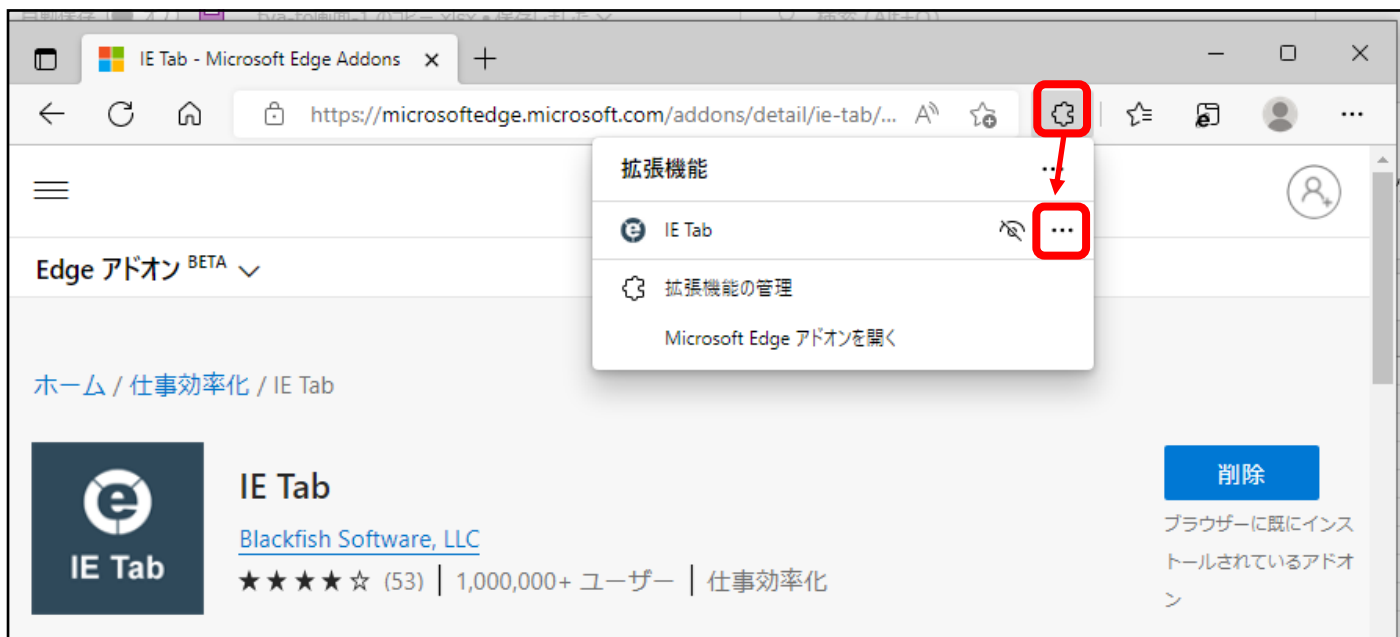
IE Tab - Microsoft Edge Addons ×

https://microsoftedge.microsoft.com/addons/detail/ie-tab/...

拡張機能 ...

IE Tab ...

拡張機能の管理

Microsoft Edge アドオンを開く

Edge アドオン BETA

ホーム / 仕事効率化 / IE Tab

IE Tab

IE Tab

Blackfish Software, LLC

★★★★☆ (53) | 1,000,000+ ユーザー | 仕事効率化

削除

ブラウザーに既にインストールされているアドオン